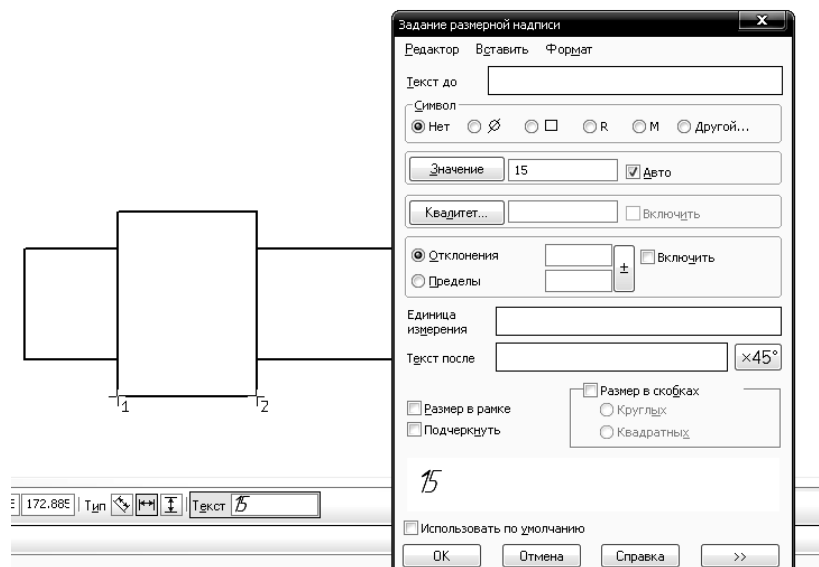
Задание размерной надписи

Редактор Вставить Формат

Текст до

Символ

Нет $\varnothing$ $\square$ R M Другой...

Значение 15 Авто

Квалитет... Включить

Отклонения ± Включить

Пределы

Единица измерения

Текст после ×45°

Размер в скобках

Размер в рамке Круглых

Подчеркнуть Квадратных

15

Использовать по умолчанию

OK Отмена Справка >>

1 2

172.885 Тип Текст 15